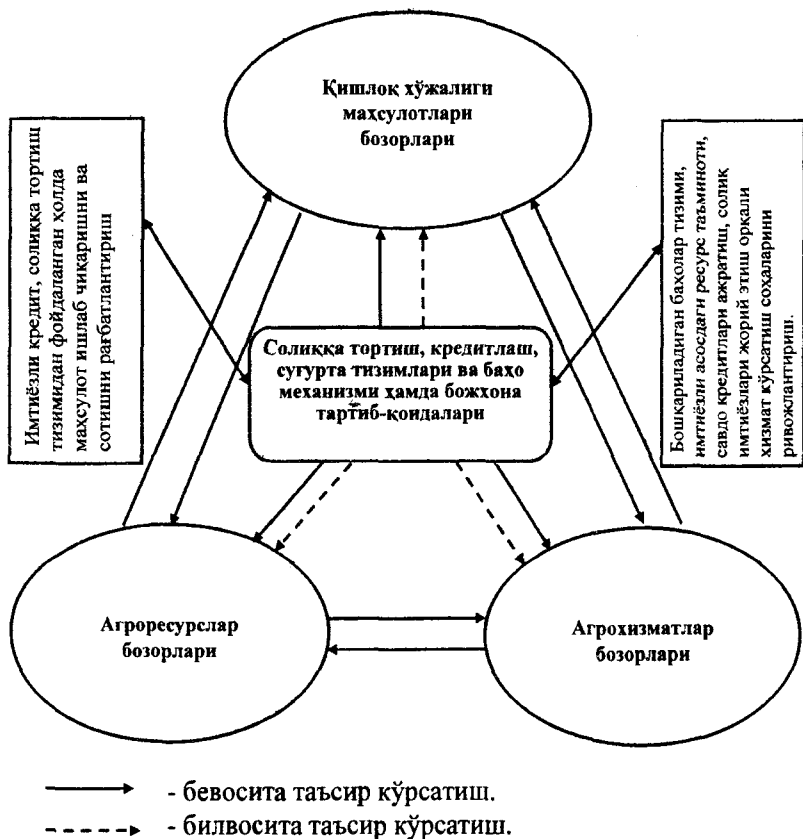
Қишлоқ хўжалиги маҳсулотлари бозорлари

Имтиёзли кредит, солиққа тортиш тизимидан фойдаланган ҳолда маҳсулот ишлаб чиқаришни ва сотишни рағбатлантириш

Бошқариладиган баҳолар тизими, имтиёзли асосдаги ресурс таъминоти, савдо кредитлари ажратиш, солиқ имтиёзлари жорий этиш орқали хизмат кўрсатиш соҳаларини ривожлантириш.

Солиққа тортиш, кредитлаш, суғурта тизимлари ва баҳо механизми ҳамда божхона тартиб-қоидалари

Агроресурслар бозорлари

Агрохизматлар бозорлари

- бевосита таъсир кўрсатиш.
- билвосита таъсир кўрсатиш.